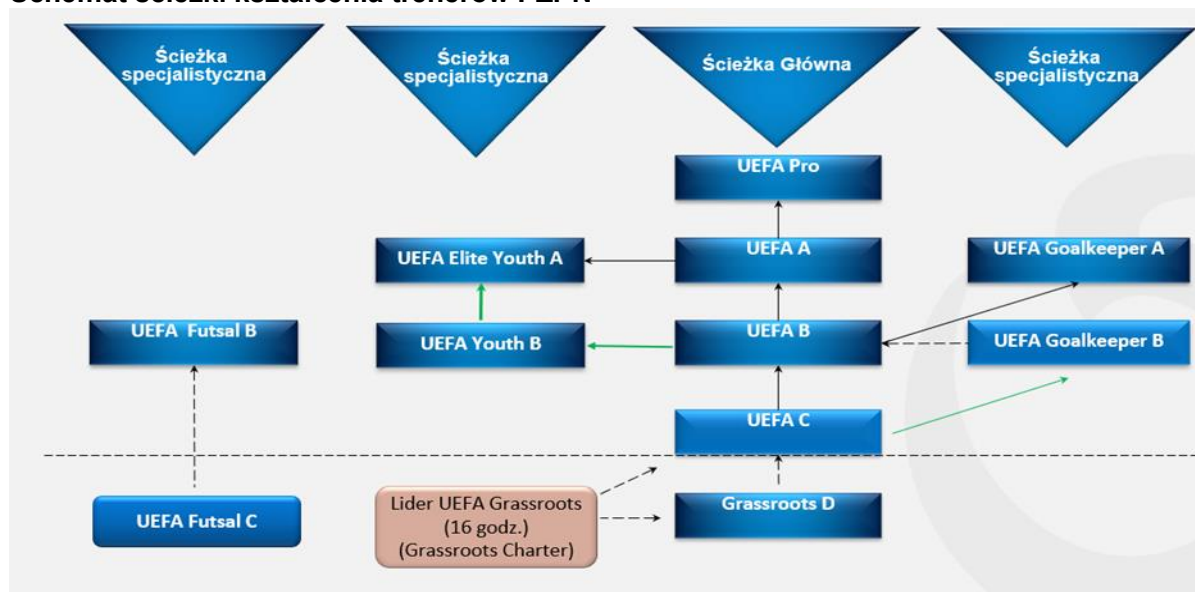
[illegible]

Ścieżka specjalistyczna

Ścieżka specjalistyczna

Ścieżka Główna

Ścieżka specjalistyczna

UEFA Pro

UEFA Elite Youth A

UEFA A

UEFA Goalkeeper A

UEFA Futsal B

UEFA Youth B

UEFA B

UEFA Goalkeeper B

UEFA C

UEFA Futsal C

Lider UEFA Grassroots (16 godz.) (Grassroots Charter)

Grassroots D